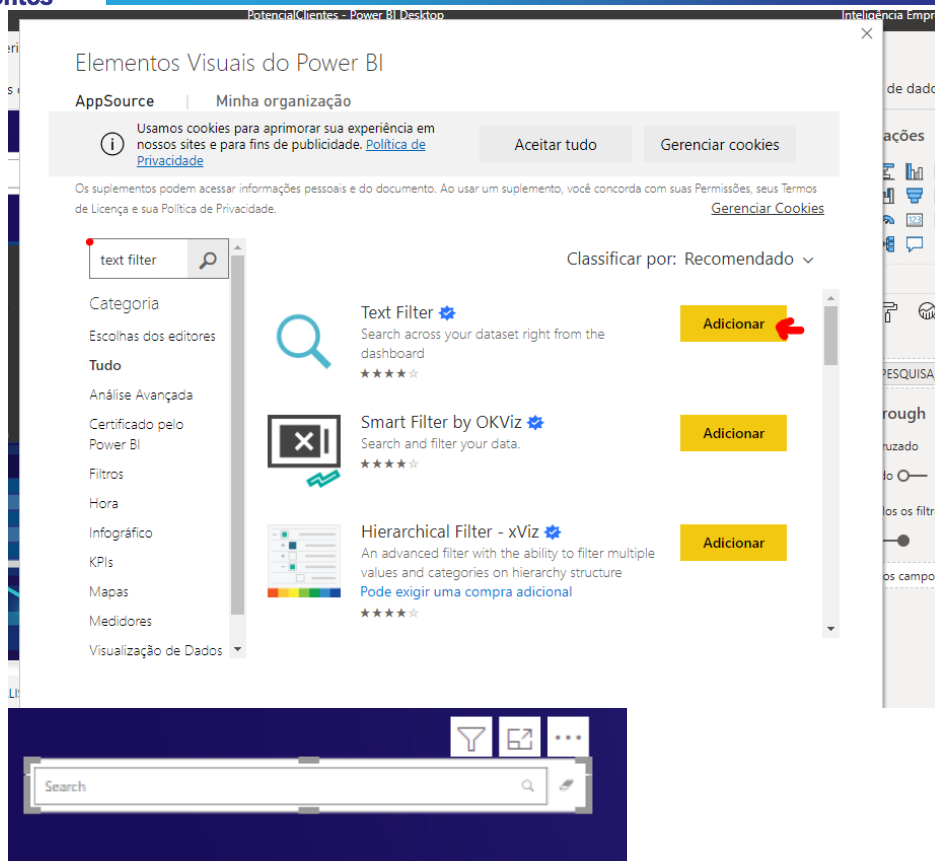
PotencialClientes - Power BI Desktop

Inteligência Empr

eri

s d

de dado

ações

Elementos Visuais do Power BI

AppSource | Minha organização

Usamos cookies para aprimorar sua experiência em nossos sites e para fins de publicidade. Política de Privacidade

Aceitar tudo

Gerenciar cookies

Os suplementos podem acessar informações pessoais e do documento. Ao usar um suplemento, você concorda com suas Permissões, seus Termos de Licença e sua Política de Privacidade

Gerenciar Cookies

text filter

Classificar por: Recomendado

Categoria

Escolhas dos editores

Tudo

Análise Avançada

Certificado pelo Power BI

Filtros

Hora

Infográfico

KPIs

Mapas

Medidores

Visualização de Dados

Text Filter

Search across your dataset right from the dashboard

Adicionar

Smart Filter by OKViz

Search and filter your data.

Adicionar

Hierarchical Filter - xViz

An advanced filter with the ability to filter multiple values and categories on hierarchy structure

Pode exigir uma compra adicional

Adicionar

123

PESQUISA

rough

ruzado

do

los os filtr

os campo

LI

Search